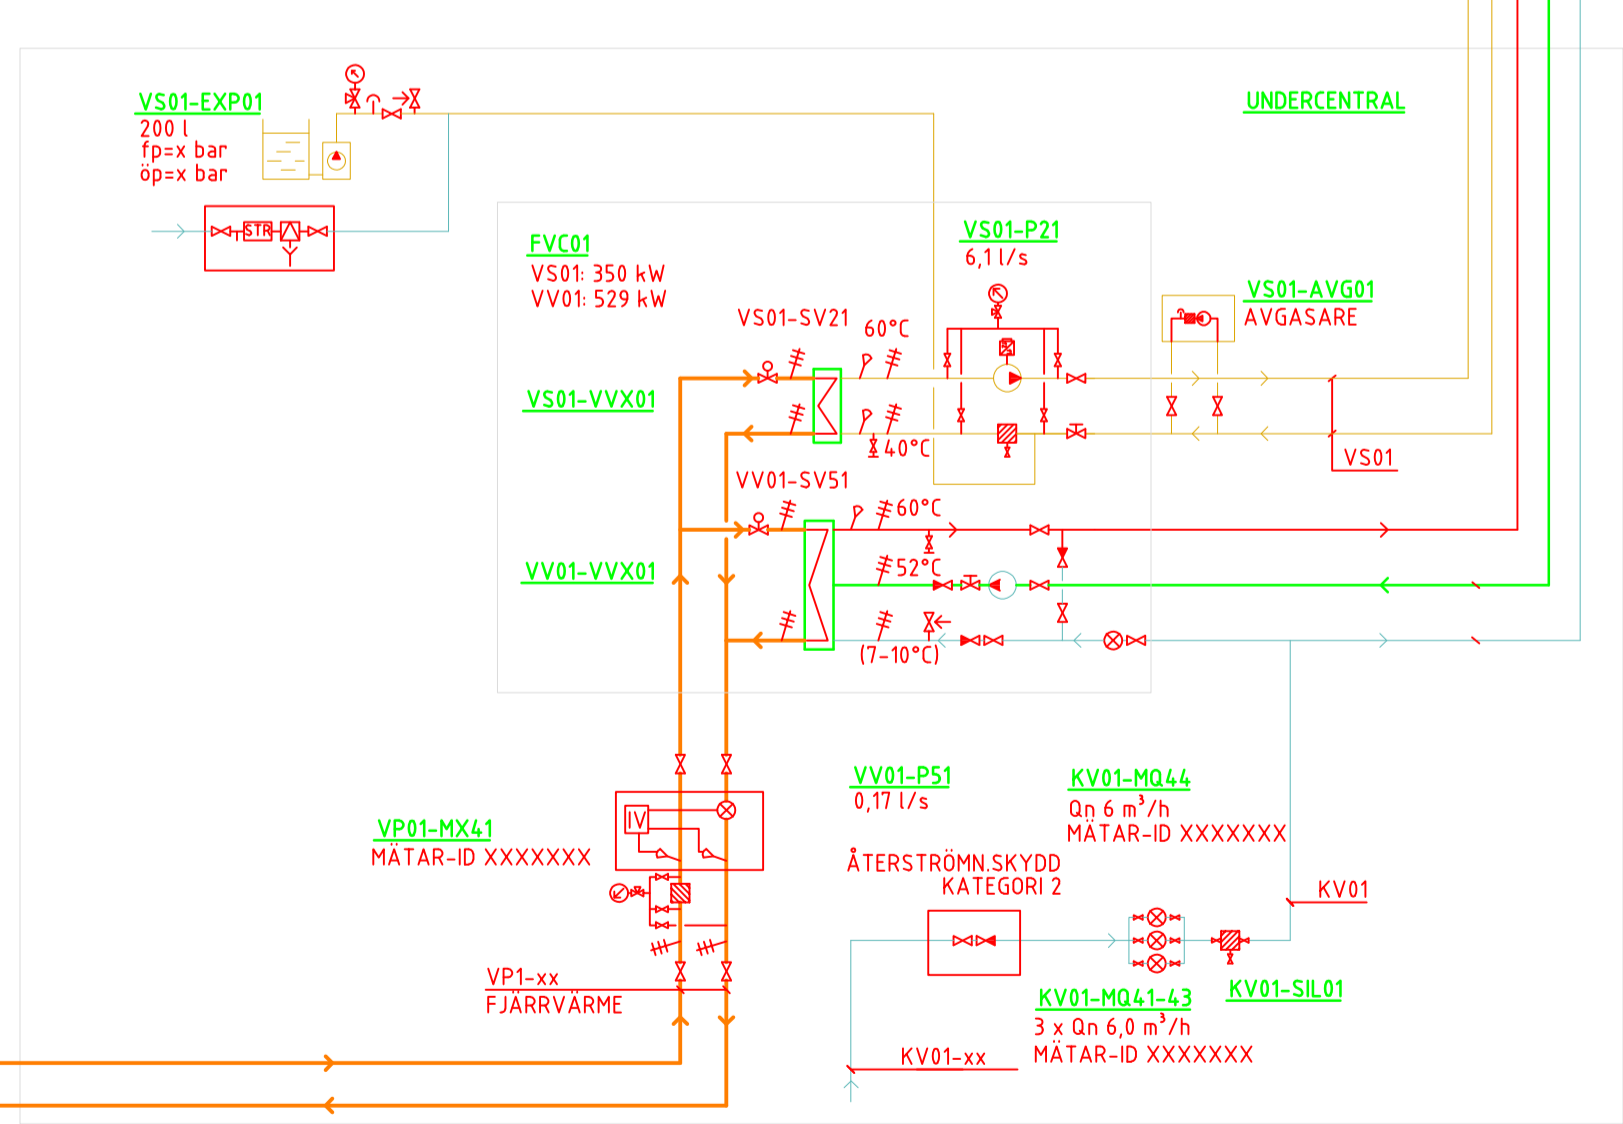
VS01-EXP01
200 l
fp=x bar
öp=x bar

STR

UNDERCENTRAL

FVC01
VS01: 350 kW
VV01: 529 kW

VS01-P21
6,1 l/s

VS01-AVG01
AVGASARE

VS01-SV21
60°C

VS01-VVX01

40°C

VS01

VV01-SV51
60°C

VV01-VVX01

52°C

(7-10°C)

VV01-P51
0,17 l/s

KV01-MQ44
Qn 6 m$^3$/h
MÄTAR-ID XXXXXXX

VP01-MX41
MÄTAR-ID XXXXXXX

IV

ÅTERSTRÖMN.SKYDD
KATEGORI 2

KV01

VP1-xx
FJÄRRVÄRME

KV01-MQ41-43
3 x Qn 6,0 m$^3$/h
MÄTAR-ID XXXXXXX

KV01-SIL01

KV01-xx